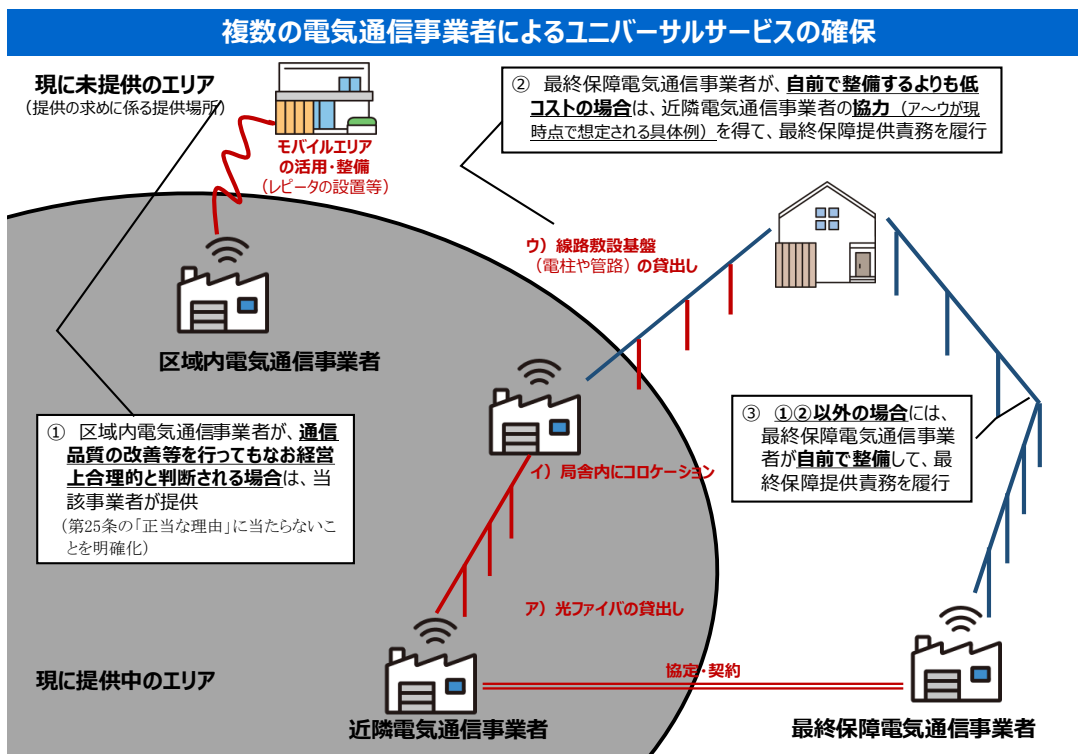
複数の電気通信事業者によるユニバーサルサービスの確保

現に未提供のエリア
（提供の求めに係る提供場所）

モバイルエリアの活用・整備
（レピータの設置等）

② 最終保障電気通信事業者が、自前で整備するよりも低コストの場合は、近隣電気通信事業者の協力（ア～ウが現時点で想定される具体例）を得て、最終保障提供責務を履行

ウ）線路敷設基盤
（電柱や管路）の貸出し

区域内電気通信事業者

① 区域内電気通信事業者が、通信品質の改善等を行ってもなお経営上合理的と判断される場合は、当該事業者が提供
（第25条の「正当な理由」に当たらないことを明確化）

イ）局舎内にコロケーション

③ ①②以外の場合には、最終保障電気通信事業者が自前で整備して、最終保障提供責務を履行

ア）光ファイバの貸出し

協定・契約

現に提供中のエリア

近隣電気通信事業者

最終保障電気通信事業者